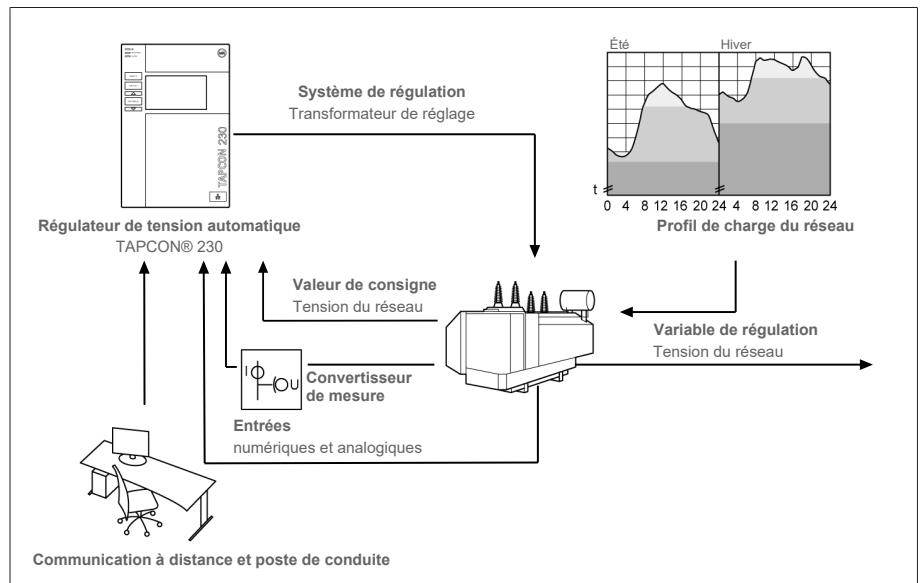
TAPCON 230

Système de régulation
Transformateur de réglage

Été
Hiver

t

0 4 8 12 16 20 24 4 8 12 16 20 24

Régulateur de tension automatique
TAPCON® 230

Profil de charge du réseau

Valeur de consigne
Tension du réseau

Variable de régulation
Tension du réseau

Convertisseur de mesure

Entrées
numériques et analogiques

Communication à distance et poste de conduite